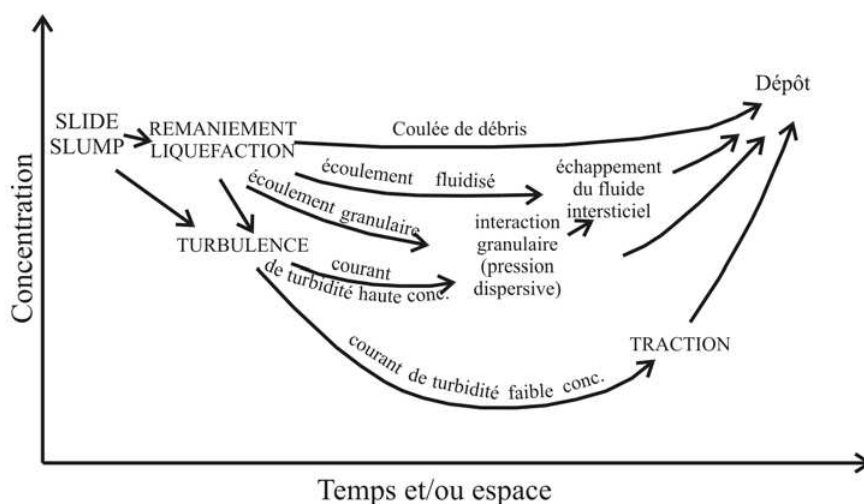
Concentration

Dépôt

SLIDE
SLUMP

REMANIEMENT
LIQUEFACTION

Coulée de débris

écoulement fluidisé

échappement du fluide intersticiel

écoulement granulaire

interaction granulaire (pression dispersive)

TURBULENCE

courant de turbidité haute conc.

courant de turbidité faible conc.

TRACTION

Temps et/ou espace